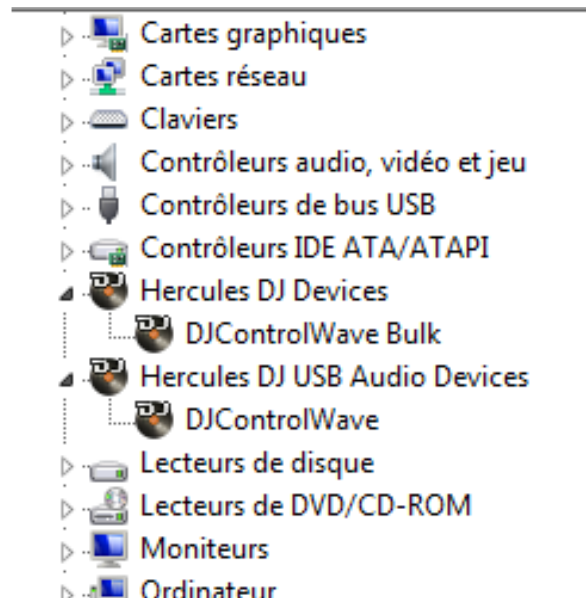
Cartes graphiques
Cartes réseau
Claviers
Contrôleurs audio, vidéo et jeu
Contrôleurs de bus USB
Contrôleurs IDE ATA/ATAPI
Hercules DJ Devices
DJControlWave Bulk
Hercules DJ USB Audio Devices
DJControlWave
Lecteurs de disque
Lecteurs de DVD/CD-ROM
Moniteurs
Ordinateur